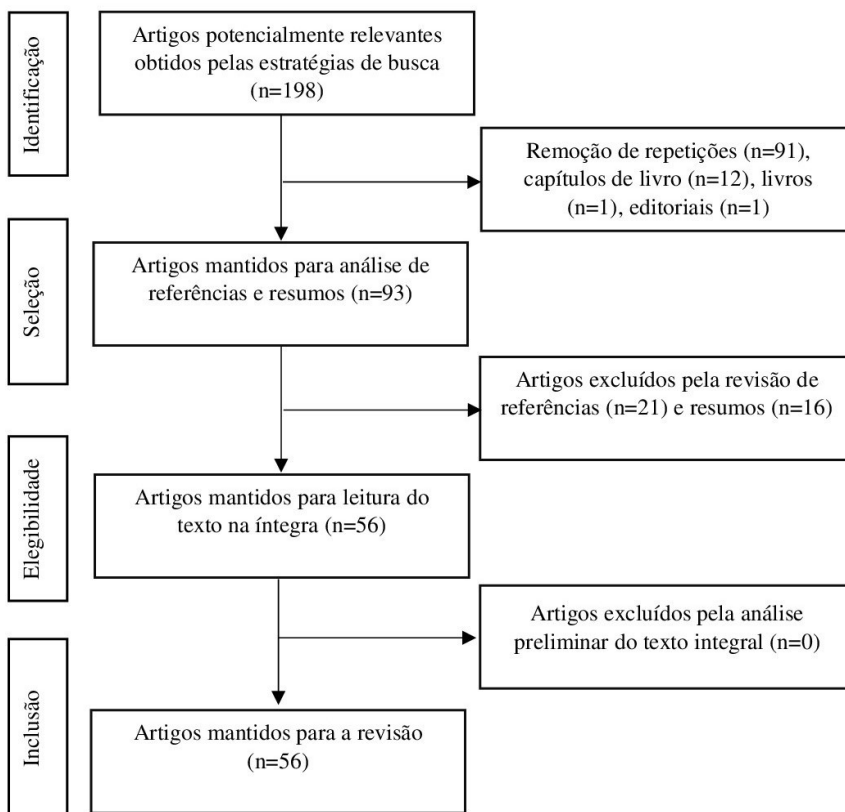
Identificação

Artigos potencialmente relevantes obtidos pelas estratégias de busca (n=198)

Remoção de repetições (n=91), capítulos de livro (n=12), livros (n=1), editoriais (n=1)

Seleção

Artigos mantidos para análise de referências e resumos (n=93)

Artigos excluídos pela revisão de referências (n=21) e resumos (n=16)

Elegibilidade

Artigos mantidos para leitura do texto na íntegra (n=56)

Artigos excluídos pela análise preliminar do texto integral (n=0)

Inclusão

Artigos mantidos para a revisão (n=56)